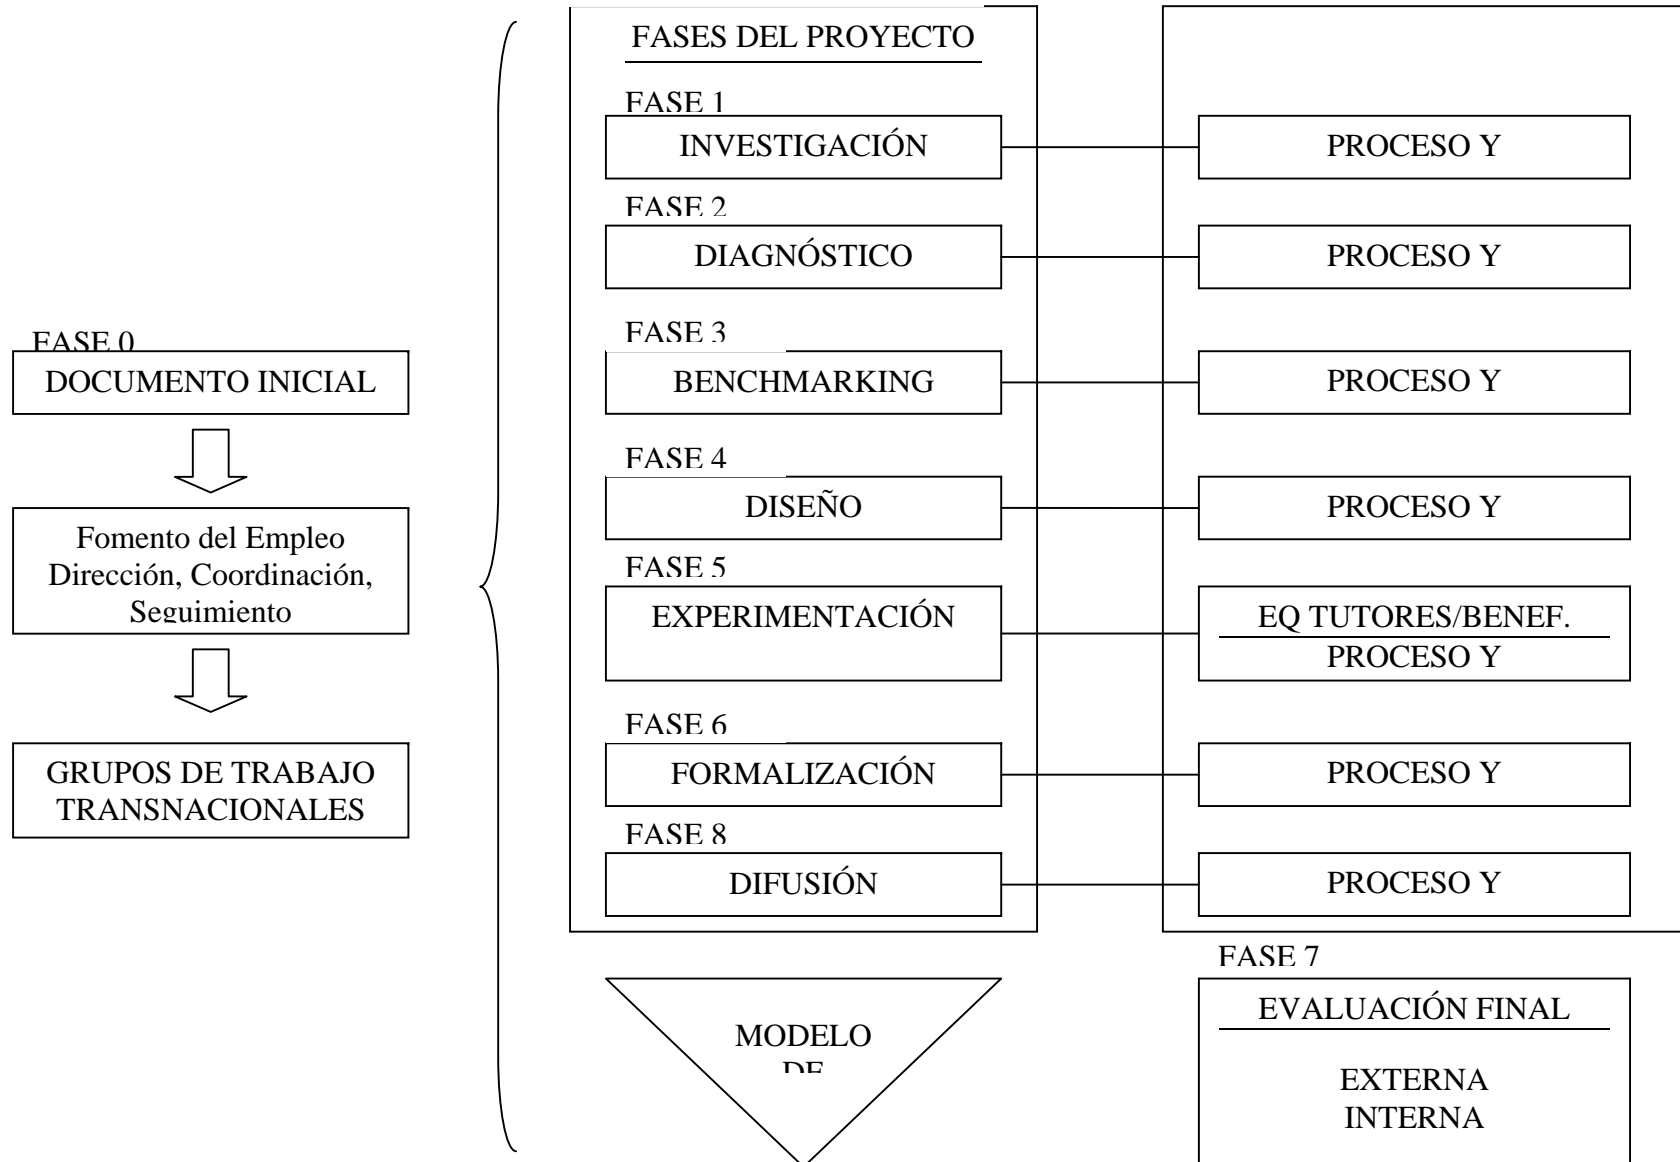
FASE 0
DOCUMENTO INICIAL

Fomento del Empleo
Dirección, Coordinación, Seguimiento

GRUPOS DE TRABAJO TRANSNACIONALES

FASES DEL PROYECTO

FASE 1
INVESTIGACIÓN
PROCESO Y

FASE 2
DIAGNÓSTICO
PROCESO Y

FASE 3
BENCHMARKING
PROCESO Y

FASE 4
DISEÑO
PROCESO Y

FASE 5
EXPERIMENTACIÓN
EQ TUTORES/BENEF.
PROCESO Y

FASE 6
FORMALIZACIÓN
PROCESO Y

FASE 8
DIFUSIÓN
PROCESO Y

MODELO
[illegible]

FASE 7
EVALUACIÓN FINAL
EXTERNA
INTERNA